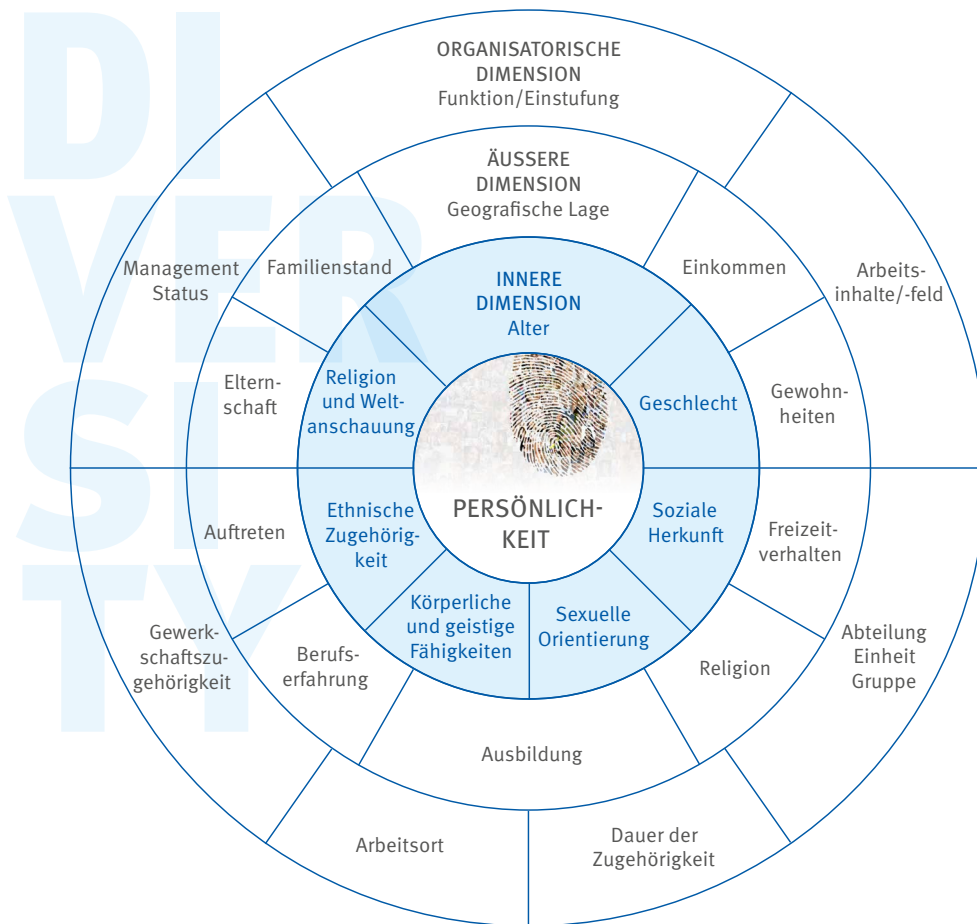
DI
VER
SI
TY

ORGANISATORISCHE DIMENSION
Funktion/Einstufung

ÄUSSERE DIMENSION
Geografische Lage

INNERE DIMENSION
Alter

Management Status

Familienstand

Einkommen

Arbeitsinhalte/-feld

Elternschaft

Religion und Weltanschauung

Geschlecht

Gewohnheiten

PERSÖNLICHKEIT

Auftreten

Ethnische Zugehörigkeit

Soziale Herkunft

Freizeitverhalten

Gewerkschaftszugehörigkeit

Berufserfahrung

Körperliche und geistige Fähigkeiten

Sexuelle Orientierung

Religion

Abteilung Einheit Gruppe

Ausbildung

Arbeitsort

Dauer der Zugehörigkeit